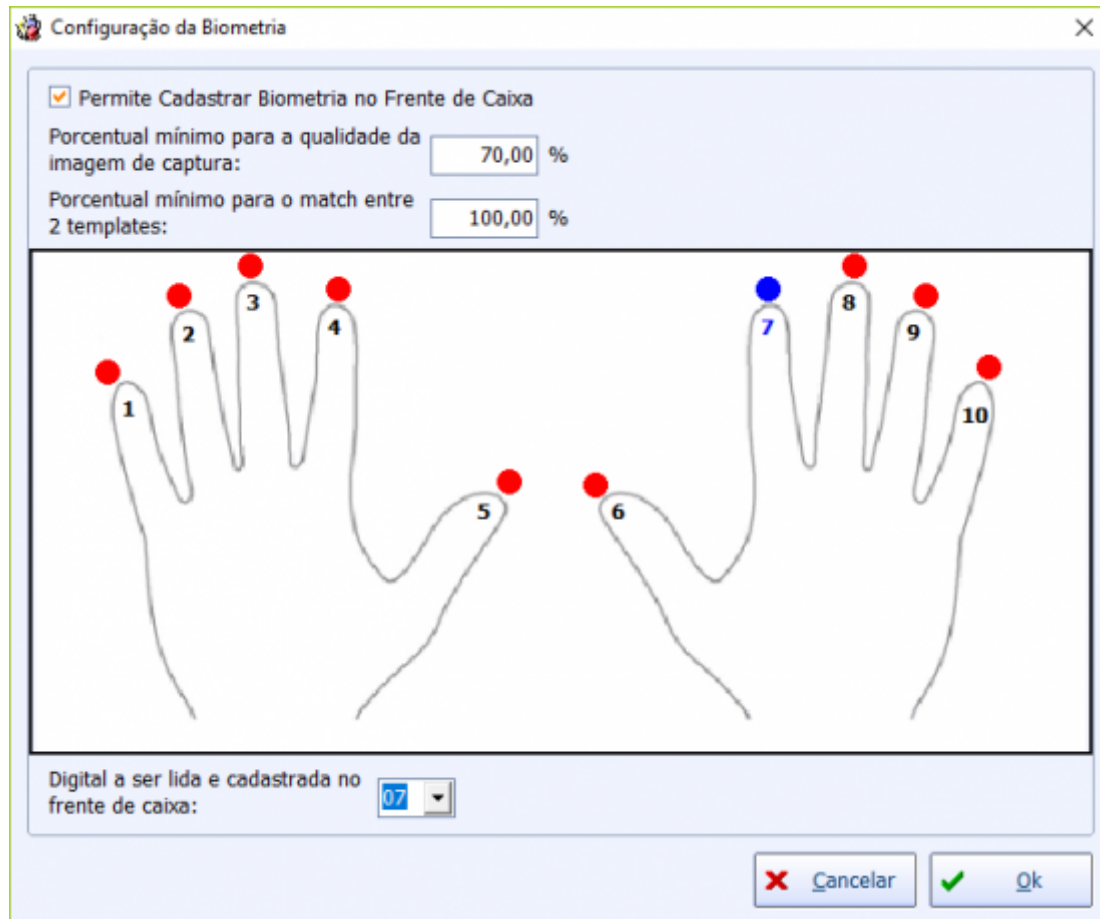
Configuração da Biometria

Permite Cadastrar Biometria no Frente de Caixa

Porcentual mínimo para a qualidade da imagem de captura: 70,00 %

Porcentual mínimo para o match entre 2 templates: 100,00 %

3
2
4
1
8
7
9
10
5
6

Digital a ser lida e cadastrada no frente de caixa: 07

Cancelar

Ok